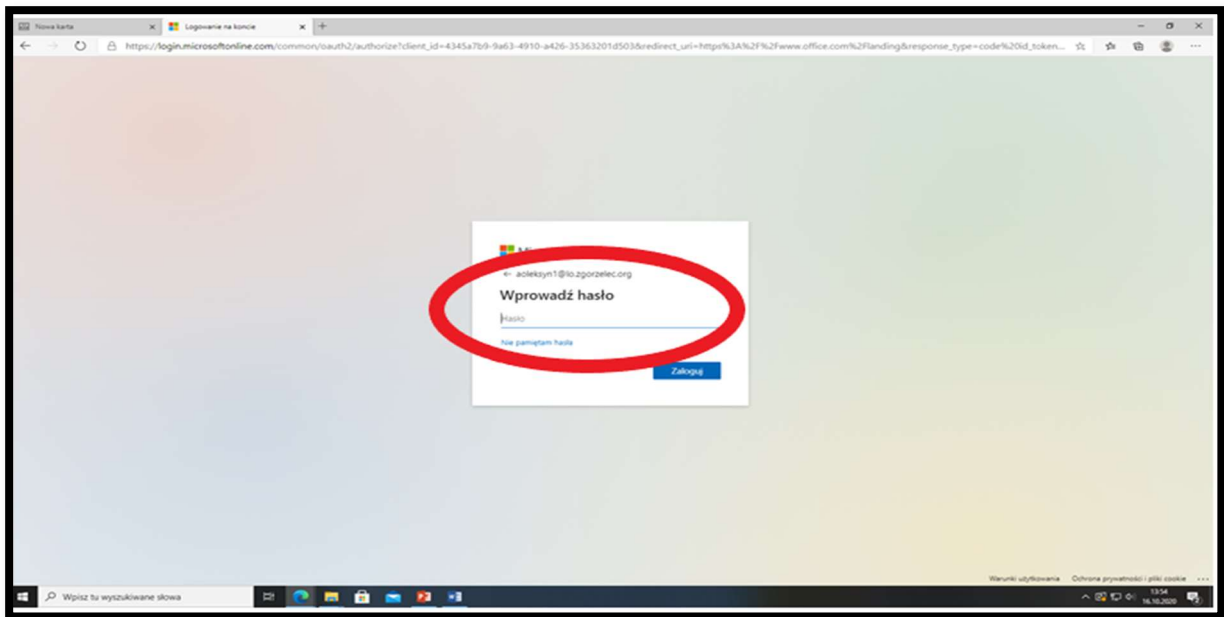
Nowa karta ×
Logowanie na koncie ×
+

https://login.microsoftonline.com/common/oauth2/authorize?client_id=4345a7b9-9a63-4910-a426-35363201d503&redirect_uri=https%3A%2F%2Fwww.office.com%2Flanding&response_type=code%20id_token...

Mi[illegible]

← aoleksyn1@lo.zgorzelec.org

Wprowadź hasło

Hasło

Nie pamiętam hasła

Zaloguj

Warunki użytkowania Ochrona prywatności i pliki cookie ...

Wpisz tu wyszukiwane słowa

13:54
16.10.2020